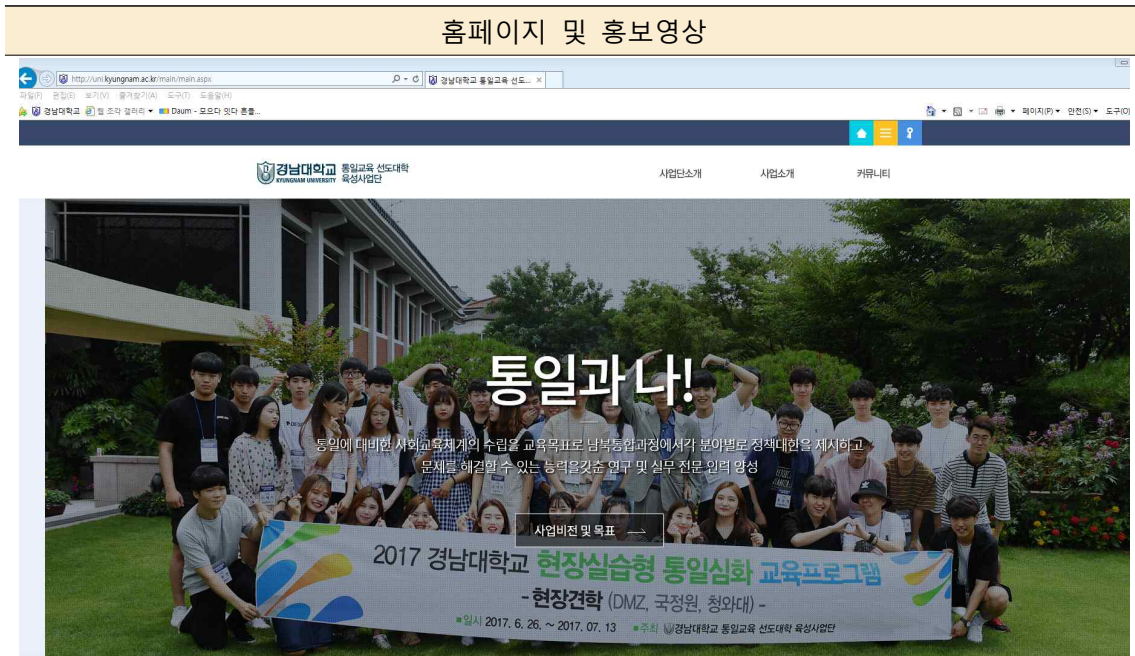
홈페이지 및 홍보영상

http://uni.kyungnam.ac.kr/main/main.aspx

경남대학교 통일교육 선도...

파일(F) 편집(E) 보기(V) 즐겨찾기(A) 도구(T) 도움말(H)

경남대학교 웹 조각 갤러리 Daum - 모으다 잇다 흔들...

페이지(P) 안전(S) 도구(O)

경남대학교 KYUNGNAM UNIVERSITY 통일교육 선도대학 육성사업단

사업단소개 사업소개 커뮤니티

통일과 나!

통일에 대비한 사회교육체계의 수립을 교육목표로 남북통합과정에서 각 분야별로 정책대안을 제시하고 문제를 해결할 수 있는 능력을 갖춘 연구 및 실무 전문 인력 양성

사업비전 및 목표

2017 경남대학교 현장실습형 통일심화 교육프로그램

- 현장견학 (DMZ, 국정원, 청와대) -

■일시 2017. 6. 26. ~ 2017. 07. 13 ■주최 경남대학교 통일교육 선도대학 육성사업단